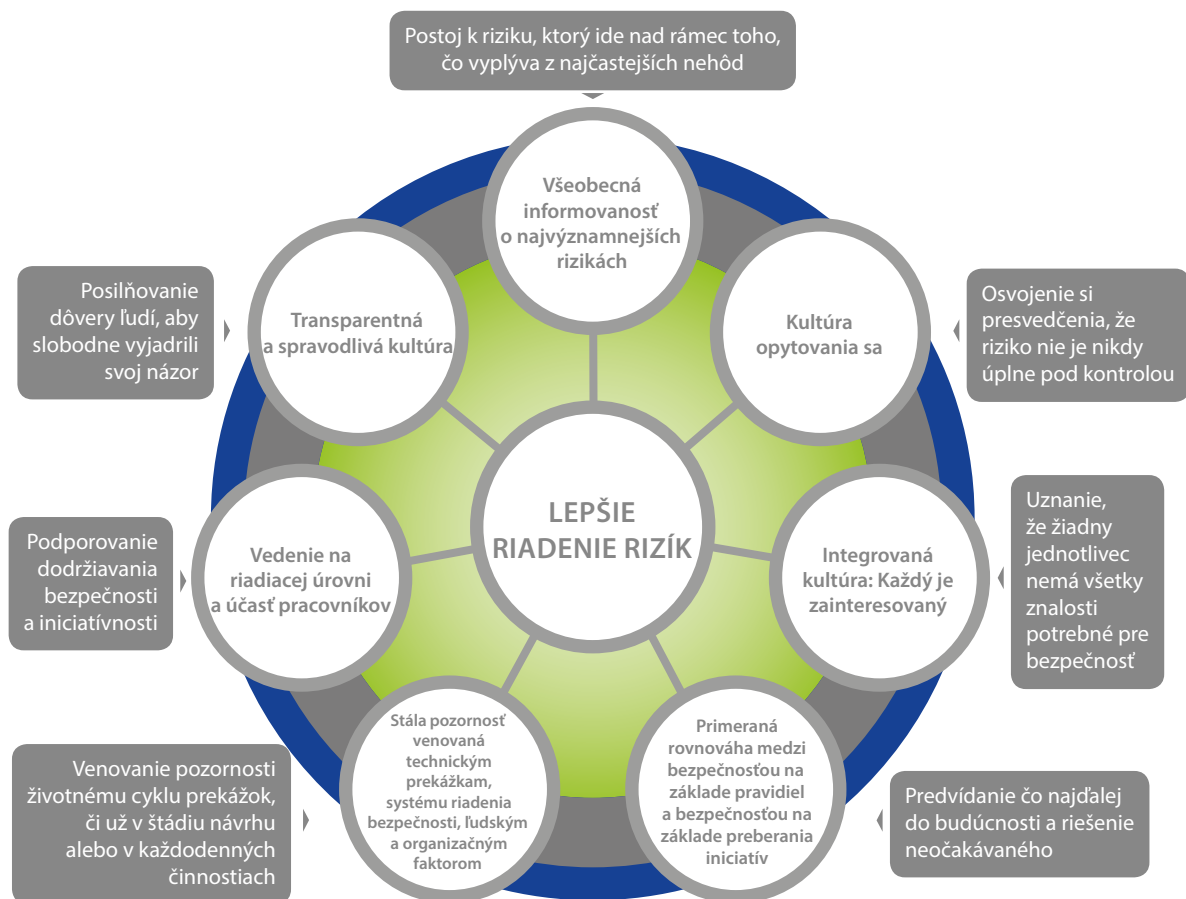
Postoj k riziku, ktorý ide nad rámec toho, čo vyplýva z najčastejších nehôd

Všeobecná informovanosť o najvýznamnejších rizikách

Osvojenie si presvedčenia, že riziko nie je nikdy úplne pod kontrolou

Kultúra opytovania sa

Posilňovanie dôvery ľudí, aby slobodne vyjadrili svoj názor

Transparentná a spravodlivá kultúra

LEPŠIE RIADENIE RIZÍK

Uznanie, že žiadny jednotlivec nemá všetky znalosti potrebné pre bezpečnosť

Integrovaná kultúra: Každý je zainteresovaný

Podporovanie dodržiavania bezpečnosti a iniciatívnosti

Vedenie na riadiacej úrovni a účasť pracovníkov

Stála pozornosť venovaná technickým prekážkam, systému riadenia bezpečnosti, ľudským a organizačným faktorom

Primeraná rovnováha medzi bezpečnosťou na základe pravidiel a bezpečnosťou na základe preberania iniciatív

Venovanie pozornosti životnému cyklu prekážok, či už v štádiu návrhu alebo v každodenných činnostiach

Predvídanie čo najďalej do budúcnosti a riešenie neočakávaného